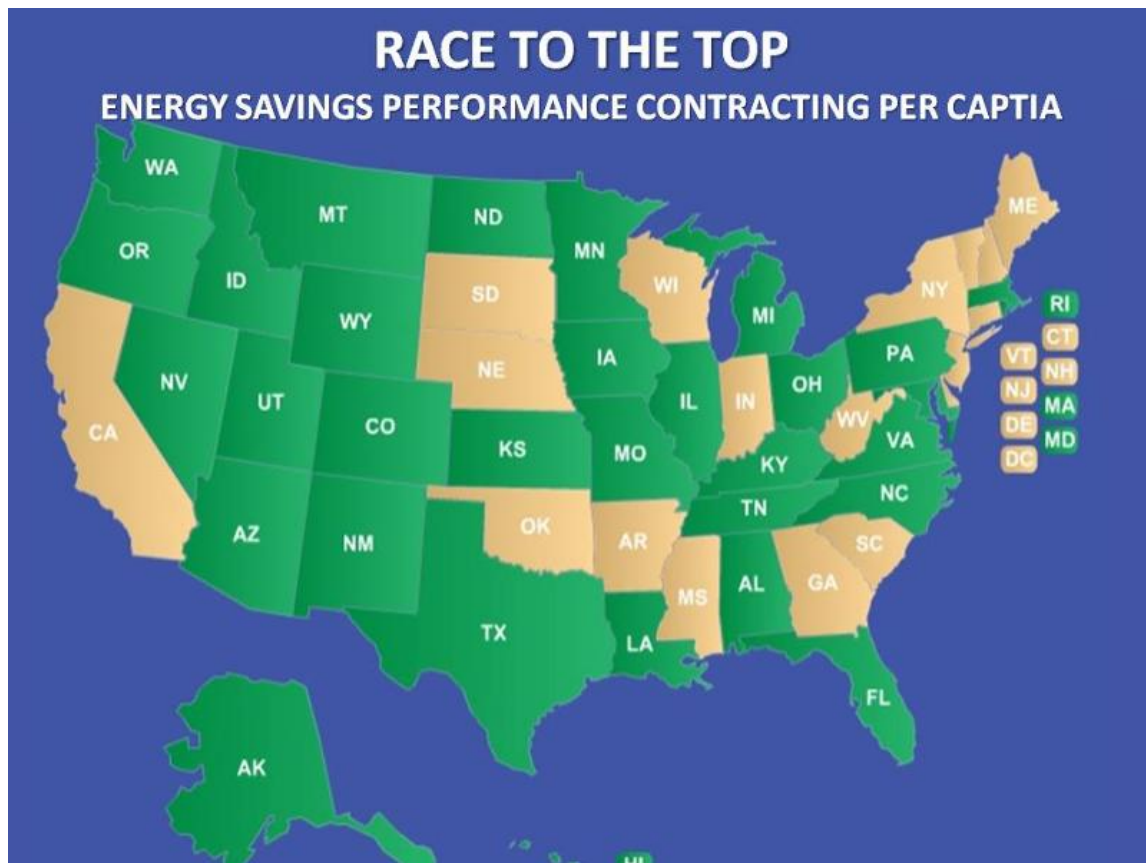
RACE TO THE TOP

ENERGY SAVINGS PERFORMANCE CONTRACTING PER CAPTIA

WA
OR
MT
ND
MN
ME
ID
SD
WI
NY
WY
MI
RI
CT
VT
NH
NJ
MA
DE
MD
DC
NV
IA
PA
CA
UT
NE
IL
IN
OH
CO
WV
VA
KS
MO
KY
TN
NC
AZ
NM
OK
AR
SC
MS
AL
GA
TX
LA
FL
AK
HI